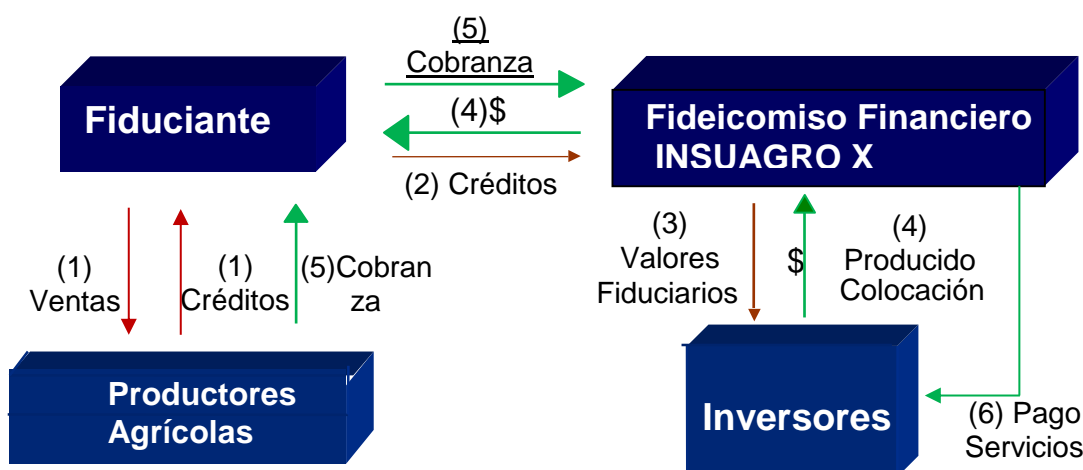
(5)
Cobranza

Fiduciante

(4)$

Fideicomiso Financiero
INSUAGRO X

(2) Créditos

(1)
Ventas

(1)
Créditos

(5)Cobranza

(3)
Valores
Fiduciarios

$

(4)
Producido
Colocación

Productores
Agrícolas

Inversores

(6) Pago
Servicios